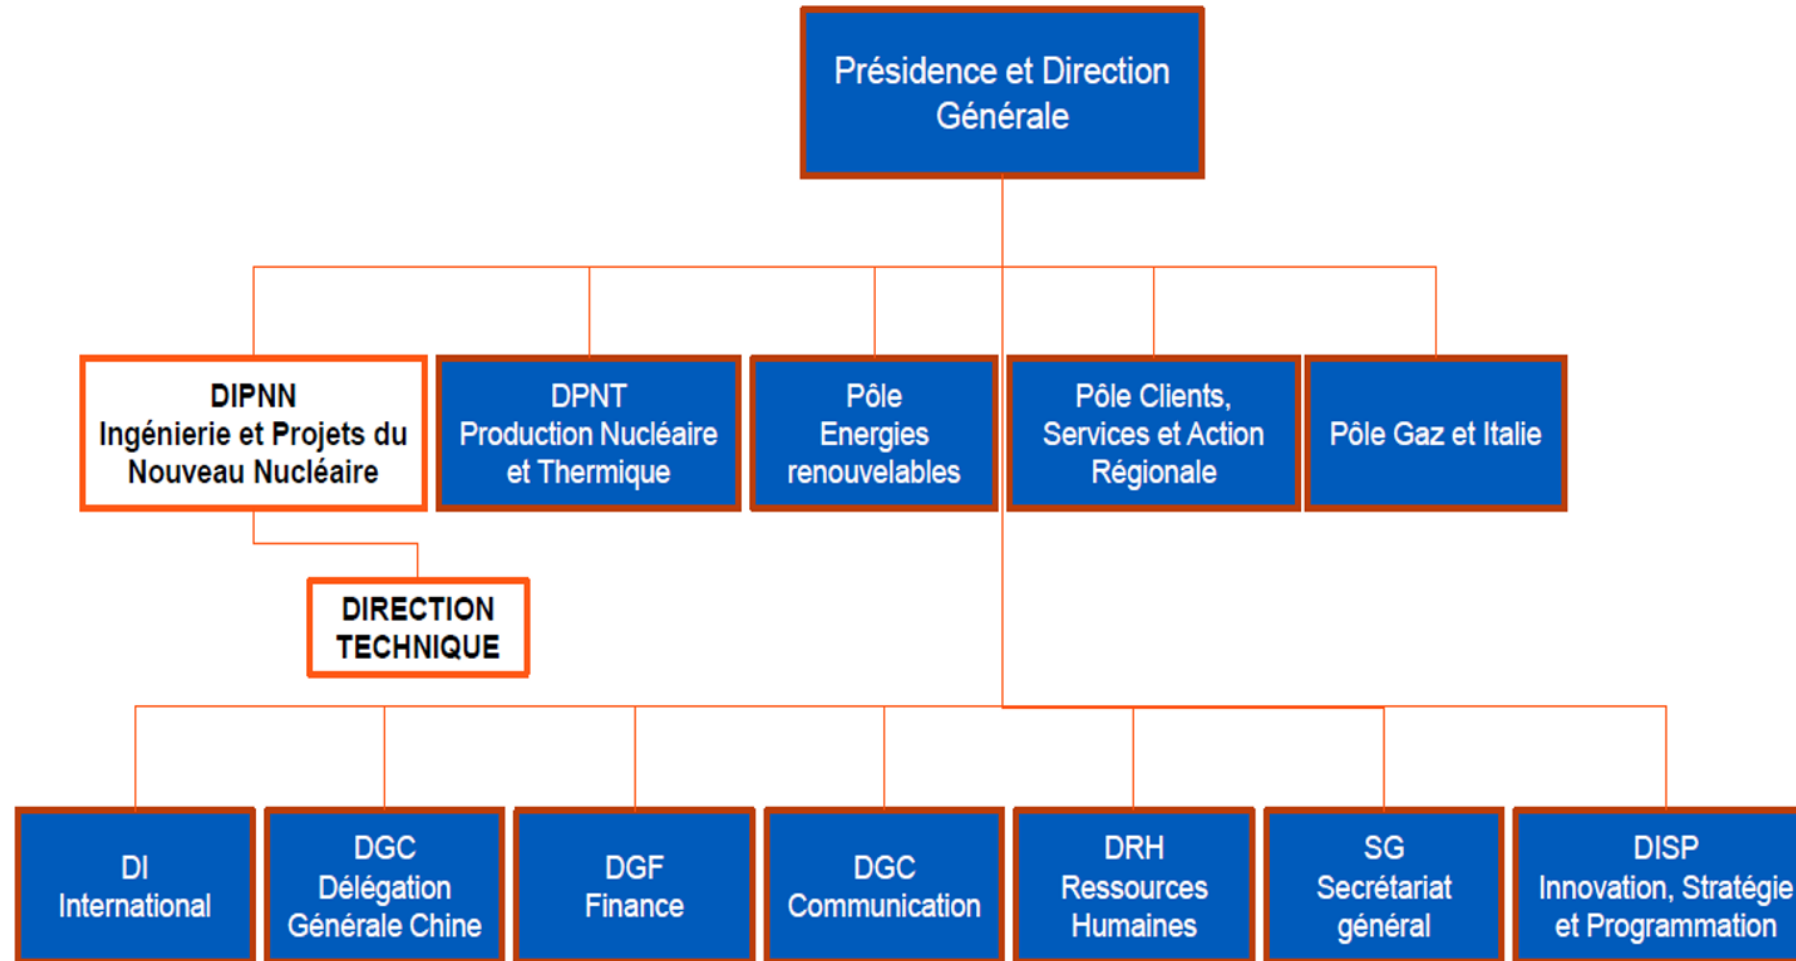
Présidence et Direction Générale

DIPNN
Ingénierie et Projets du Nouveau Nucléaire

DPNT
Production Nucléaire et Thermique

Pôle Energies renouvelables

Pôle Clients, Services et Action Régionale

Pôle Gaz et Italie

DIRECTION TECHNIQUE

DI
International

DGC
Délégation Générale Chine

DGF
Finance

DGC
Communication

DRH
Ressources Humaines

SG
Secrétariat général

DISP
Innovation, Stratégie et Programmation